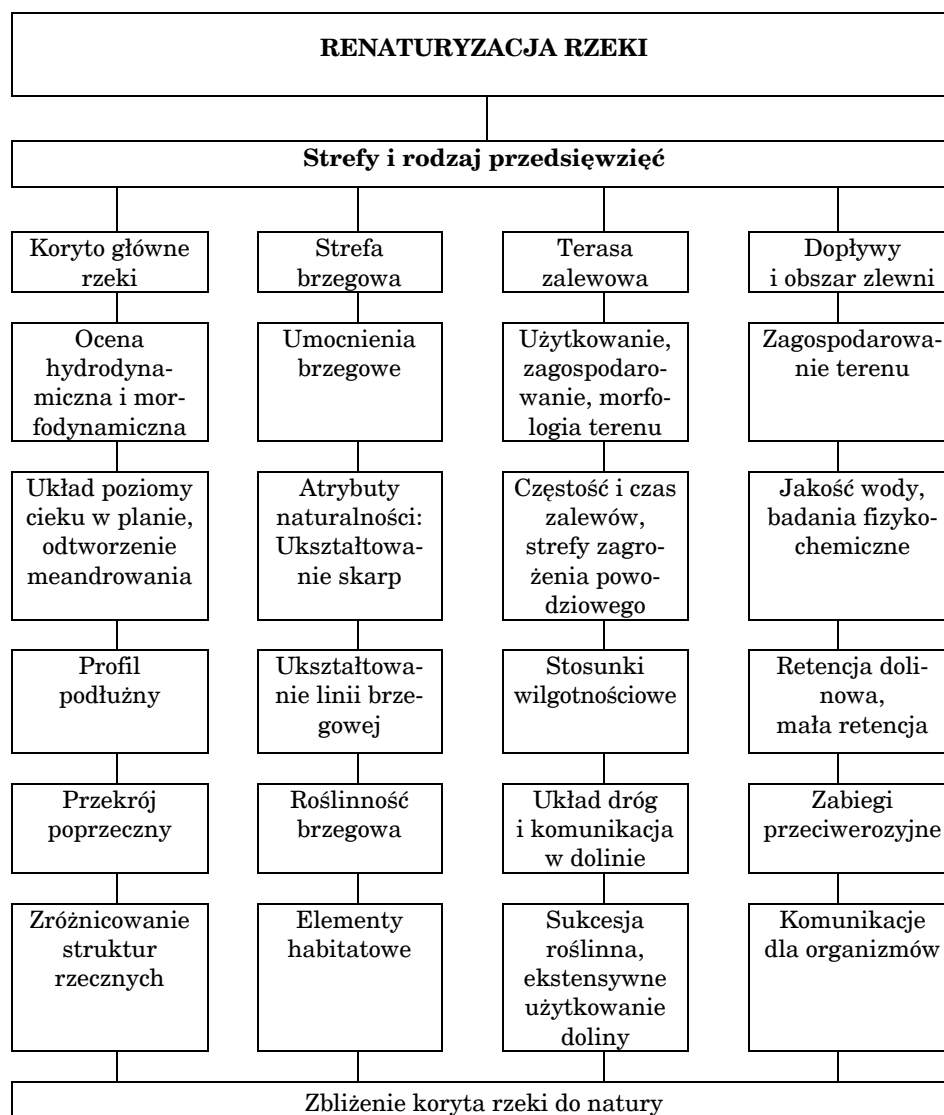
**RENATURYZACJA RZEKI**

**Strefy i rodzaj przedsięwzięć**

Koryto główne rzeki

Ocena hydrodynamiczna i morfodynamiczna

Układ poziomy cieku w planie, odtworzenie meandrowania

Profil podłużny

Przekrój poprzeczny

Zróżnicowanie struktur rzecznych

Strefa brzegowa

Umocnienia brzegowe

Atrybuty naturalności: Ukształtowanie skarp

Ukształtowanie linii brzegowej

Roślinność brzegowa

Elementy habitatowe

Terasa zalewowa

Użytkowanie, zagospodarowanie, morfologia terenu

Częstość i czas zalewów, strefy zagrożenia powodziowego

Stosunki wilgotnościowe

Układ dróg i komunikacja w dolinie

Sukcesja roślinna, ekstensywne użytkowanie doliny

Dopływy i obszar zlewni

Zagospodarowanie terenu

Jakość wody, badania fizykochemiczne

Retencja dolinowa, mała retencja

Zabiegi przeciwerozyjne

Komunikacje dla organizmów

Zbliżenie koryta rzeki do natury